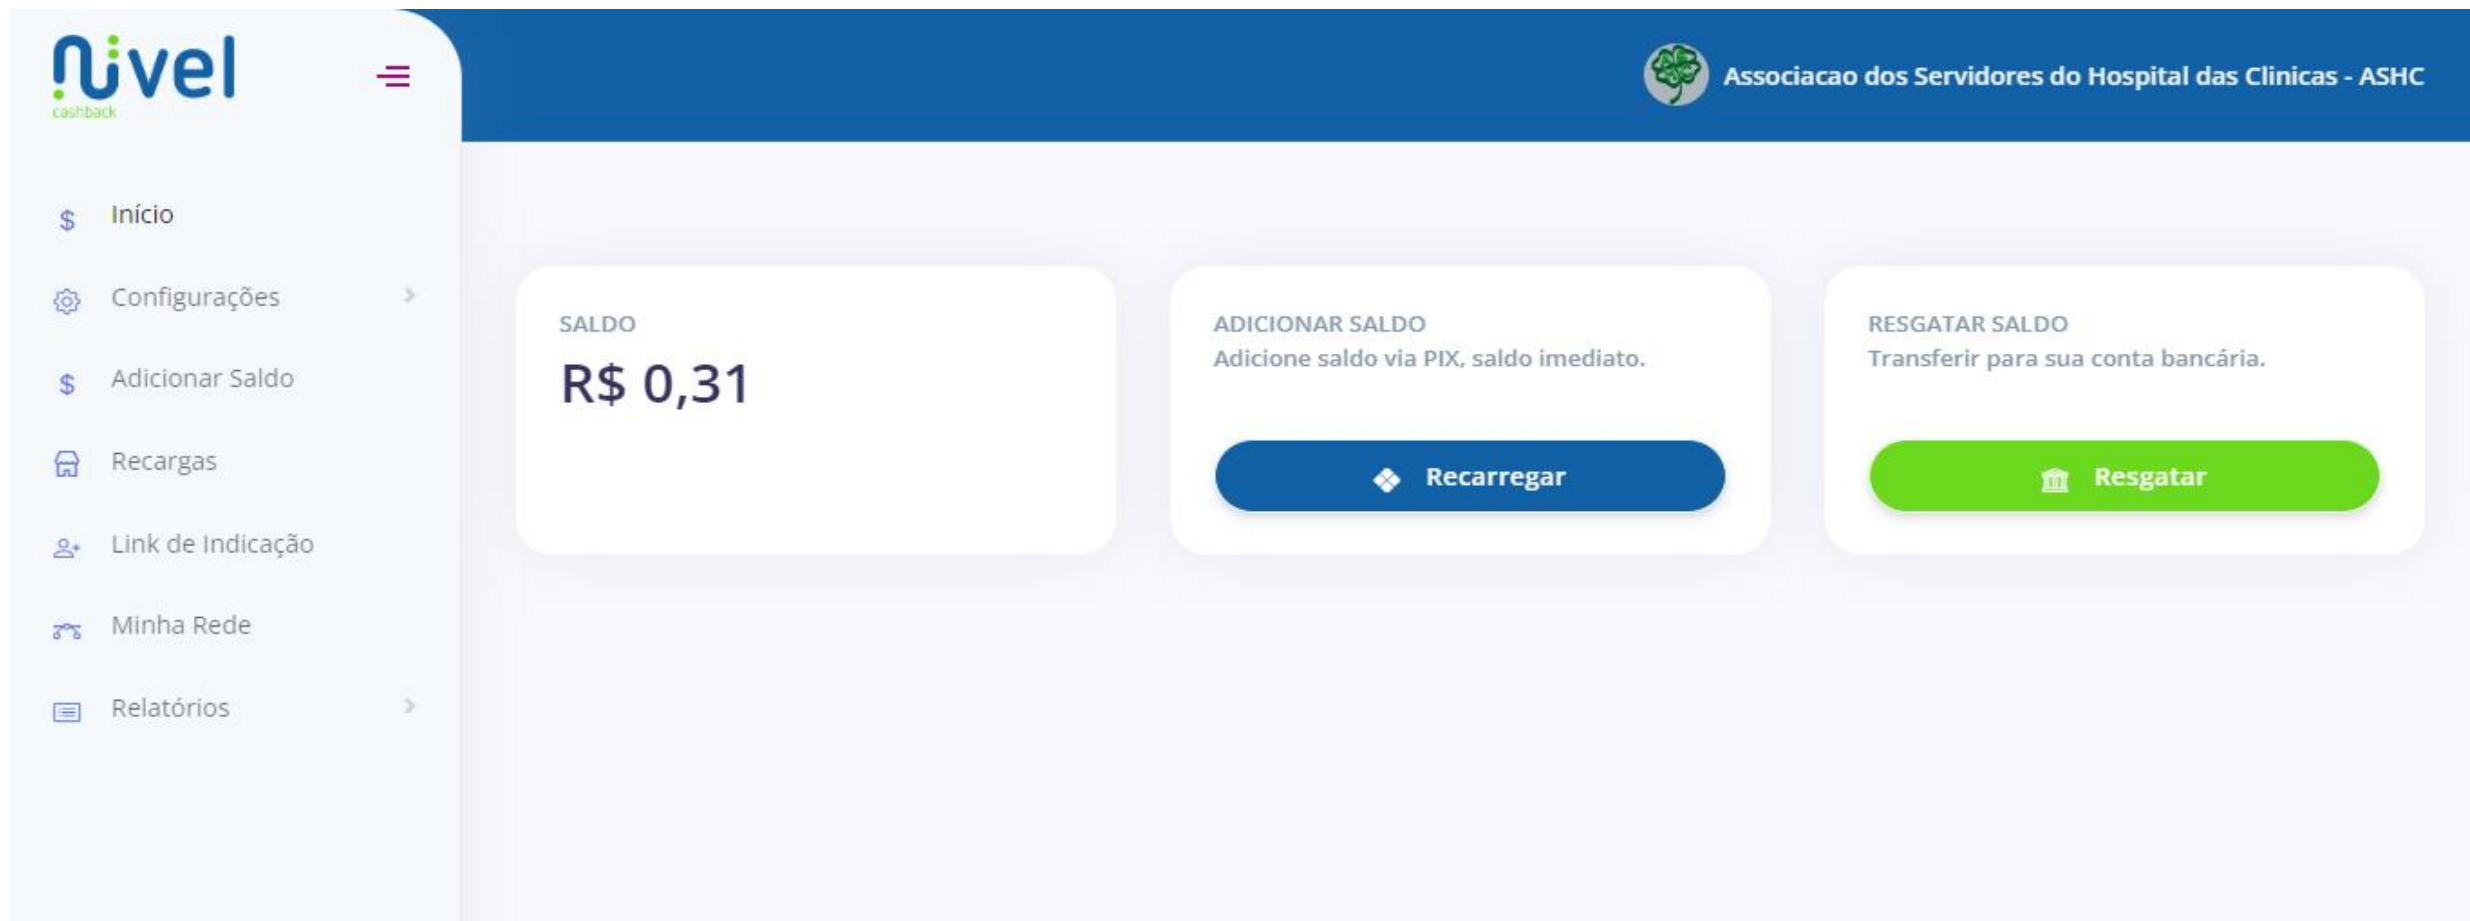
nivel
cashback

Associacao dos Servidores do Hospital das Clinicas - ASHC

$ Início
Configurações
$ Adicionar Saldo
Recargas
Link de Indicação
Minha Rede
Relatórios

SALDO
R$ 0,31

ADICIONAR SALDO
Adicione saldo via PIX, saldo imediato.
Recarregar

RESGATAR SALDO
Transferir para sua conta bancária.
Resgatar